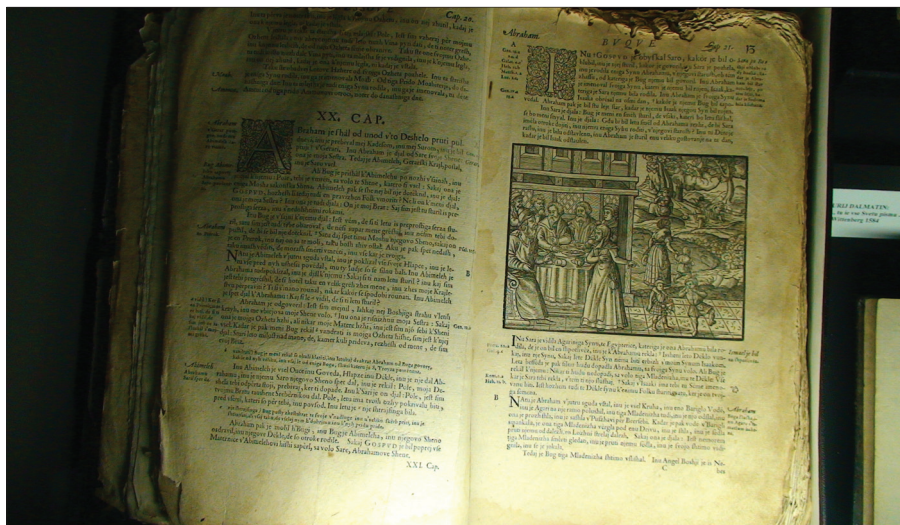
Cap. 20.

XX. CAP.

Abraham je shal od unod v'to Deshelo pruti pul

XXI. Cap.

Abraham

BUQUE

Cap. 21.

15

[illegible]

NA Sara je vidila Agarinega Synu Egyptovsku, katiriga je una Abrahamu bila rodila, de je ta shpotal, inu je rekla k' Abrahamu:

Inu Bug je Agar Mladenzha shlishal. Inu Angel Boshji je to Ne

C

KRIJ DALMATIN
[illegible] Wittenberg 1584